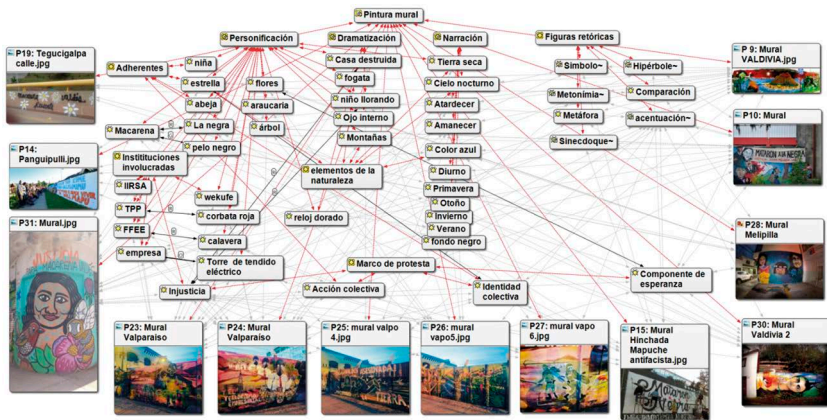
Pintura mural
Personificación
Dramatización
Narración
Figuras retóricas
P19: Tegucigalpa calle.jpg
Adherentes
niña
Casa destruida
Tierra seca
Simbolo~
Hipérbole~
P 9: Mural VALDIVIA.jpg
estrella
flores
fogata
Cielo nocturno
Metonimia~
Comparación
abeja
araucaria
niño llorando
Atardecer
P10: Mural
Macarena
La negra
árbol
Ojo interno
Metáfora
acentuación~
Amanecer
Montañas
P14: Panguipulli.jpg
pelo negro
Sinecdoque~
Instituciones involucradas
Color azul
elementos de la naturaleza
Diurno
IIRSA
wekufe
Primavera
TPP
corbata roja
Otoño
reloj dorado
P31: Mural.jpg
Invierno
FFEE
P28: Mural Melipilla
calavera
Verano
fondo negro
empresa
Torre de tendido eléctrico
Marco de protesta
Componente de esperanza
Identidad colectiva
Injusticia
Acción colectiva
P23: Mural Valparaiso
P24: Mural Valparaiso
P25: mural valpo 4.jpg
P26: mural vapo5.jpg
P27: mural vapo 6.jpg
P15: Mural Hinchada Mapuche antifascista.jpg
P30: Mural Valdivia 2